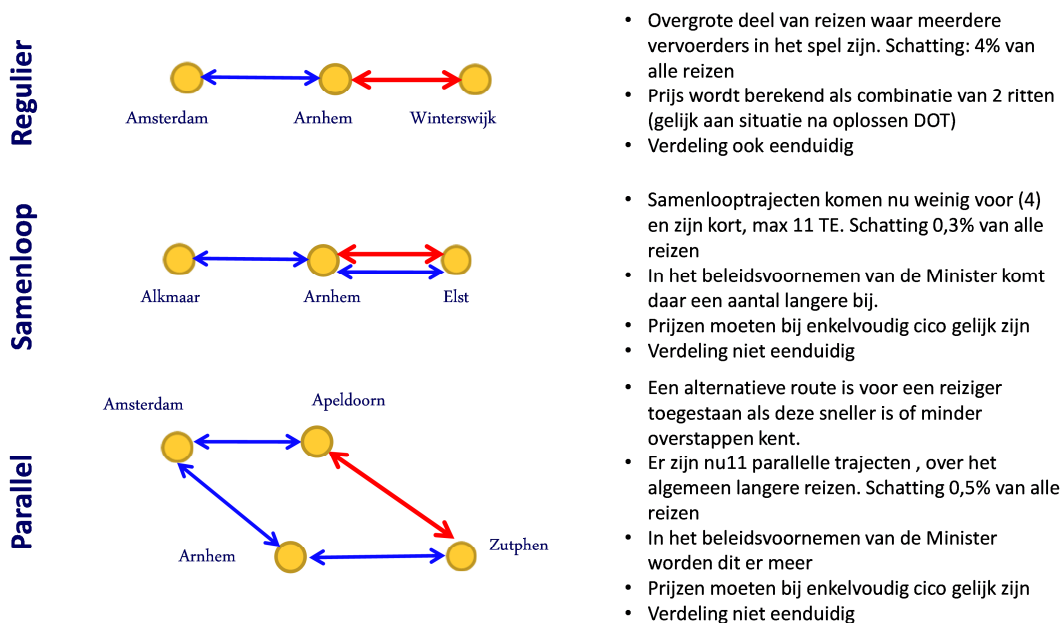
Regulier

Amsterdam Arnhem Winterswijk

- Overgrote deel van reizen waar meerdere vervoerders in het spel zijn. Schatting: 4% van alle reizen
- Prijs wordt berekend als combinatie van 2 ritten (gelijk aan situatie na oplossen DOT)
- Verdeling ook eenduidig

Samenloop

Alkmaar Arnhem Elst

- Samenlooptrajecten komen nu weinig voor (4) en zijn kort, max 11 TE. Schatting 0,3% van alle reizen
- In het beleidsvoornemen van de Minister komt daar een aantal langere bij.
- Prijzen moeten bij enkelvoudig cico gelijk zijn
- Verdeling niet eenduidig

Parallel

Amsterdam Apeldoorn Arnhem Zutphen

- Een alternatieve route is voor een reiziger toegestaan als deze sneller is of minder overstappen kent.
- Er zijn nu11 parallelle trajecten , over het algemeen langere reizen. Schatting 0,5% van alle reizen
- In het beleidsvoornemen van de Minister worden dit er meer
- Prijzen moeten bij enkelvoudig cico gelijk zijn
- Verdeling niet eenduidig